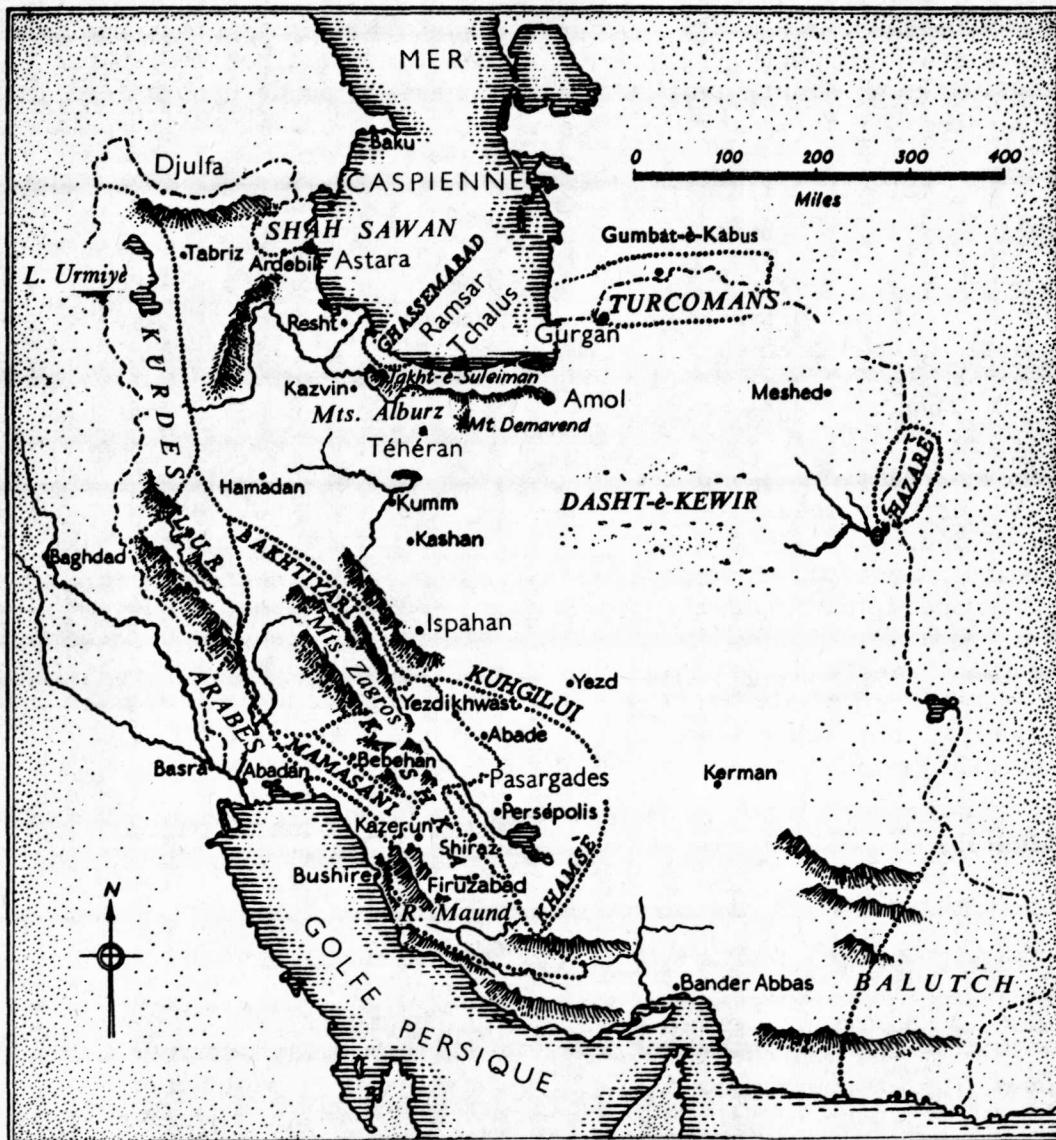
MER
Baku
CASPIENNE
0 100 200 300 400
Miles
Djulfa
SHAH SAWAN
Tabriz
Ardebil
Astara
L. Urmiyè
GHASSEMABAD
Ramsar
Tchalus
Gumbat-è-Kabus
TURCOMANS
Gurgan
Resht
KURDES
Kazvin
Takht-è-Suleiman
Mts. Alburz
Amol
Mt. Demavend
Meshed
Téhéran
Hamadan
HAZARÉ
Kumm
DASHT-è-KEWIR
Baghdad
LUR
BAKHTIYARI
Kashan
Ispahan
Mts Zagros
KUHGILUI
Yezd
ARABES
Yezdikhwast
QASHQAI
Abade
MAMASANI
Basra
Abadan
Behbehan
Pasargades
Kerman
Persépolis
Kazerun
Shiraz
KHAMSÉ
Bushire
Firuzabad
R. Maund
N
GOLFE
PERSIQUE
Bander Abbas
BALUTCH